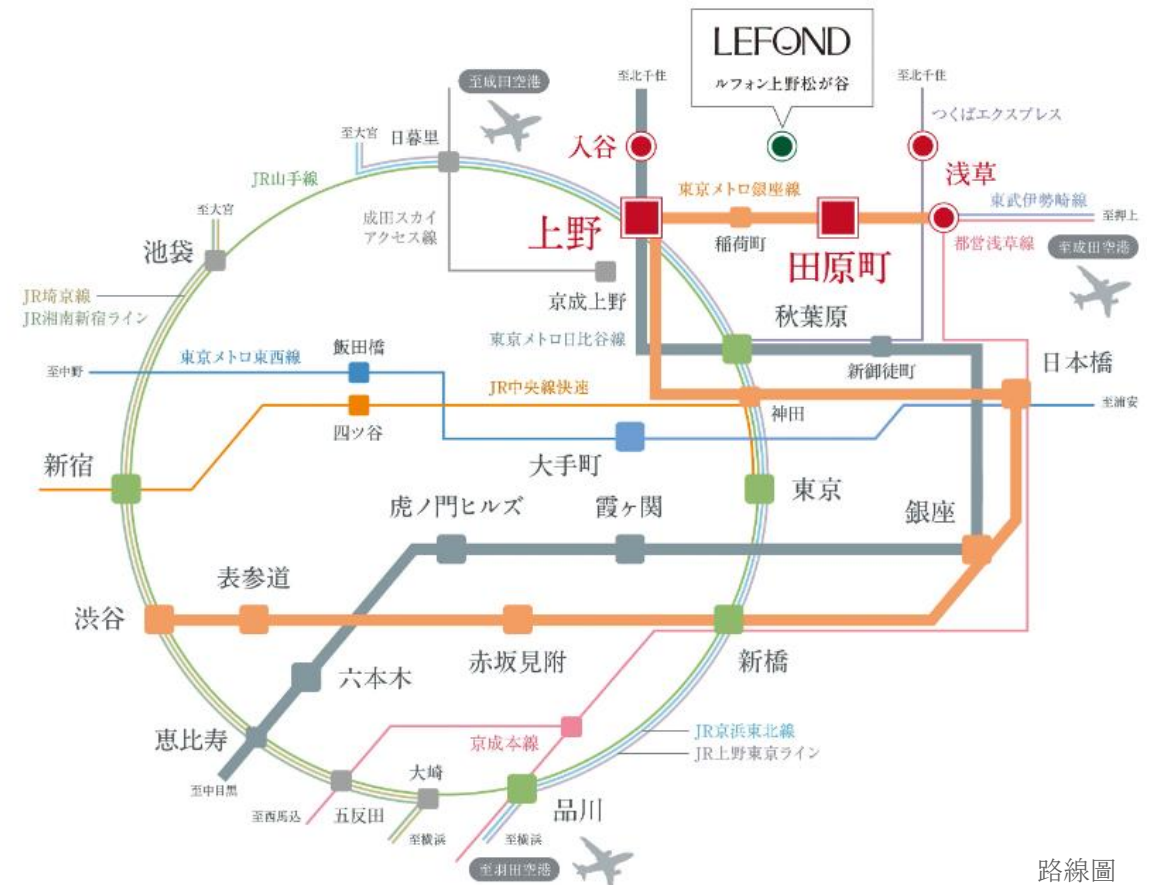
LEFOND
ルフォン上野松が谷

至成田空港
至北千住
至北千住
つくばエクスプレス
入谷
浅草
至大宮
日暮里
JR山手線
東京メトロ銀座線
東武伊勢崎線
至押上
至大宮
成田スカイアクセス線
上野
稲荷町
田原町
都営浅草線
至成田空港
池袋
京成上野
JR埼京線
JR湘南新宿ライン
東京メトロ日比谷線
秋葉原
飯田橋
日本橋
至中野
東京メトロ東西線
新御徒町
JR中央線快速
至浦安
神田
四ツ谷
新宿
大手町
東京
虎ノ門ヒルズ
霞ヶ関
銀座
表参道
渋谷
六本木
赤坂見附
新橋
恵比寿
JR京浜東北線
京成本線
JR上野東京ライン
大崎
至中目黒
至西馬込
五反田
品川
至横浜
至横浜
至羽田空港
路線圖